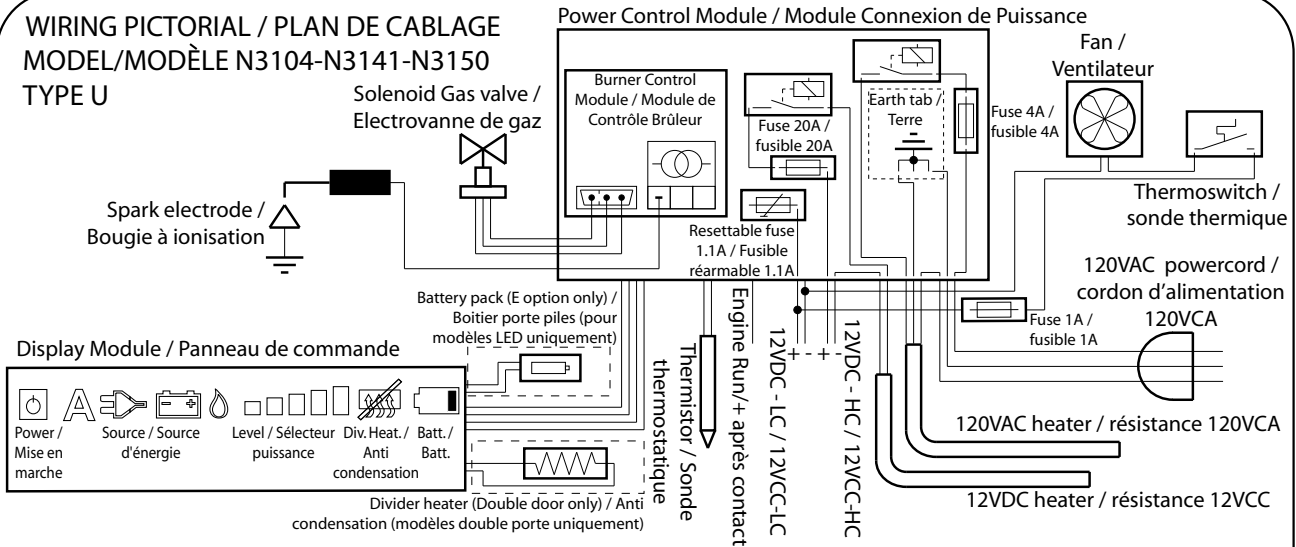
WIRING PICTORIAL / PLAN DE CABLAGE
MODEL/MODÈLE N3104-N3141-N3150
TYPE U

Power Control Module / Module Connexion de Puissance

Burner Control Module / Module de Contrôle Brûleur

Solenoid Gas valve / Electrovanne de gaz

Spark electrode / Bougie à ionisation

Fuse 20A / fusible 20A

Earth tab / Terre

Fuse 4A / fusible 4A

Fan / Ventilateur

Thermoswitch / sonde thermique

Resettable fuse 1.1A / Fusible réarmable 1.1A

120VAC powercord / cordon d'alimentation 120VCA

Fuse 1A / fusible 1A

Battery pack (E option only) / Boitier porte piles (pour modèles LED uniquement)

Display Module / Panneau de commande

Power / Mise en marche

Source / Source d'énergie

Level / Sélecteur puissance

Div. Heat. / Anti condensation

Batt. / Batt.

Divider heater (Double door only) / Anti condensation (modèles double porte uniquement)

Thermistor / Sonde thermostatique

Engine Run/+ après contact

12VDC - LC / 12VCC-LC

12VDC - HC / 12VCC-HC

120VAC heater / résistance 120VCA

12VDC heater / résistance 12VCC